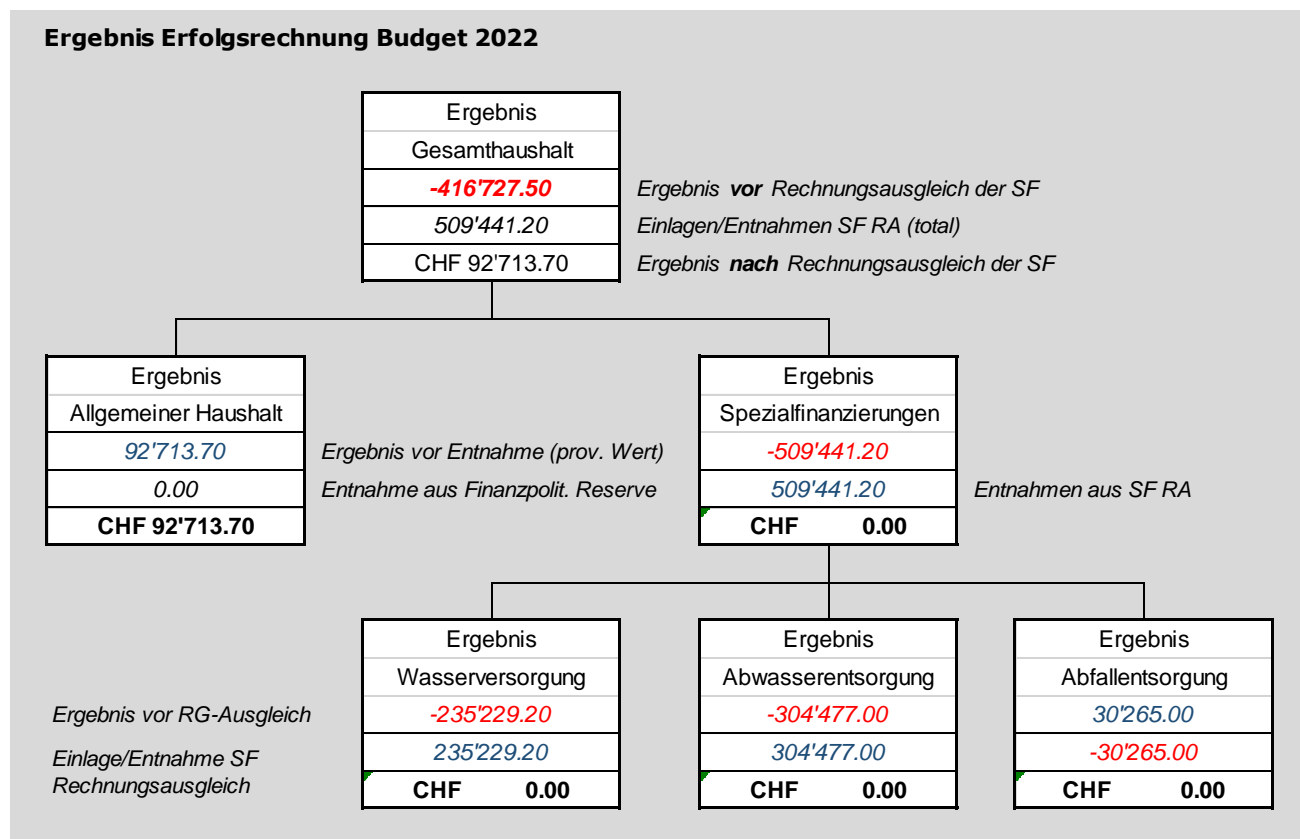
Ergebnis Erfolgsrechnung Budget 2022

Ergebnis
Gesamthaushalt
-416'727.50
509'441.20
CHF 92'713.70

Ergebnis **vor** Rechnungsausgleich der SF
Einlagen/Entnahmen SF RA (total)
Ergebnis **nach** Rechnungsausgleich der SF

Ergebnis
Allgemeiner Haushalt
92'713.70
0.00
CHF 92'713.70

Ergebnis vor Entnahme (prov. Wert)
Entnahme aus Finanzpolit. Reserve

Ergebnis
Spezialfinanzierungen
-509'441.20
509'441.20
CHF 0.00

Entnahmen aus SF RA

Ergebnis vor RG-Ausgleich
Einlage/Entnahme SF Rechnungsausgleich

Ergebnis
Wasserversorgung
-235'229.20
235'229.20
CHF 0.00

Ergebnis
Abwasserentsorgung
-304'477.00
304'477.00
CHF 0.00

Ergebnis
Abfallentsorgung
30'265.00
-30'265.00
CHF 0.00